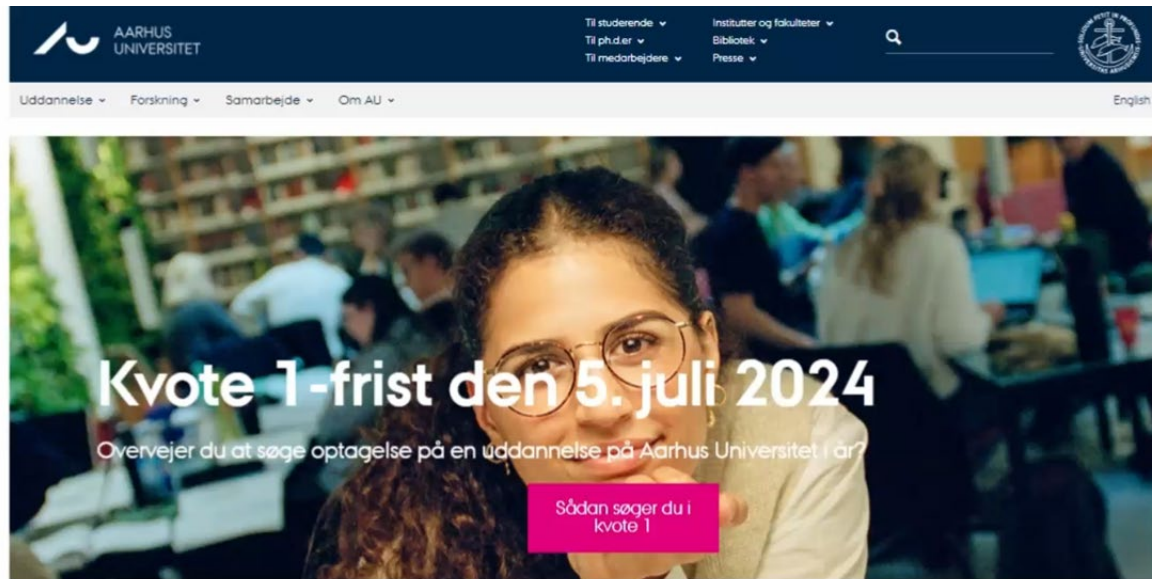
AARHUS UNIVERSITET

Til studerende
Til ph.d.er
Til medarbejdere

Institutter og fakulteter
Bibliotek
Presse

Uddannelse
Forskning
Samarbejde
Om AU

English

Kvote 1-frist den 5. juli 2024

Overvejer du at søge optagelse på en uddannelse på Aarhus Universitet i år?

Sådan søger du i kvote 1